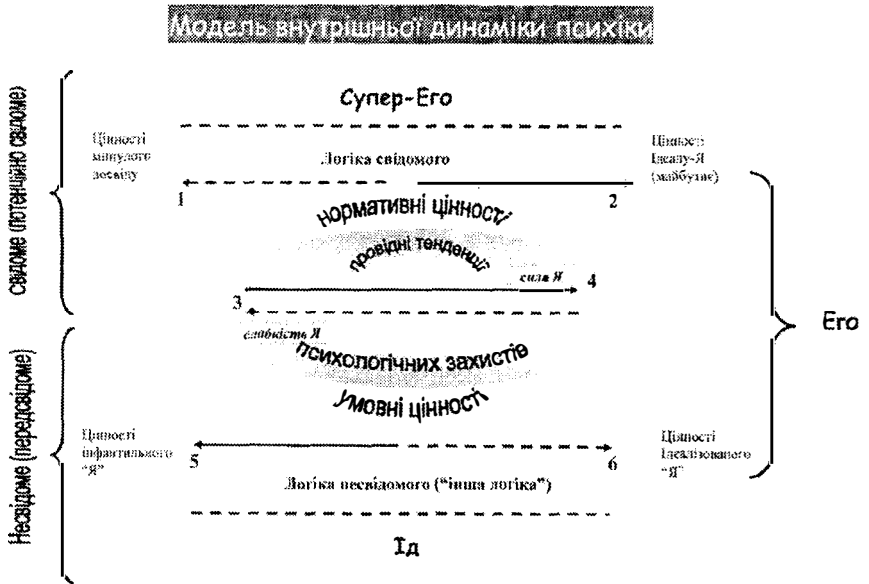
Модель внутрішньої динаміки психіки

Свідоме (потенційно свідоме)

Супер-Его

Цінності минулого досвіду

Логіка свідомого

Цінності Ідеалу-Я (майбутнє)

1

2

нормативні цінності

провідні тенденції

сила Я

3

4

Его

слабкість Я

психологічних захистів

умовні цінності

Несвідоме (передсвідоме)

Цінності інфантильного "Я"

Цінності Ідеалізованого "Я"

5

6

Логіка несвідомого ("інша логіка")

Ід